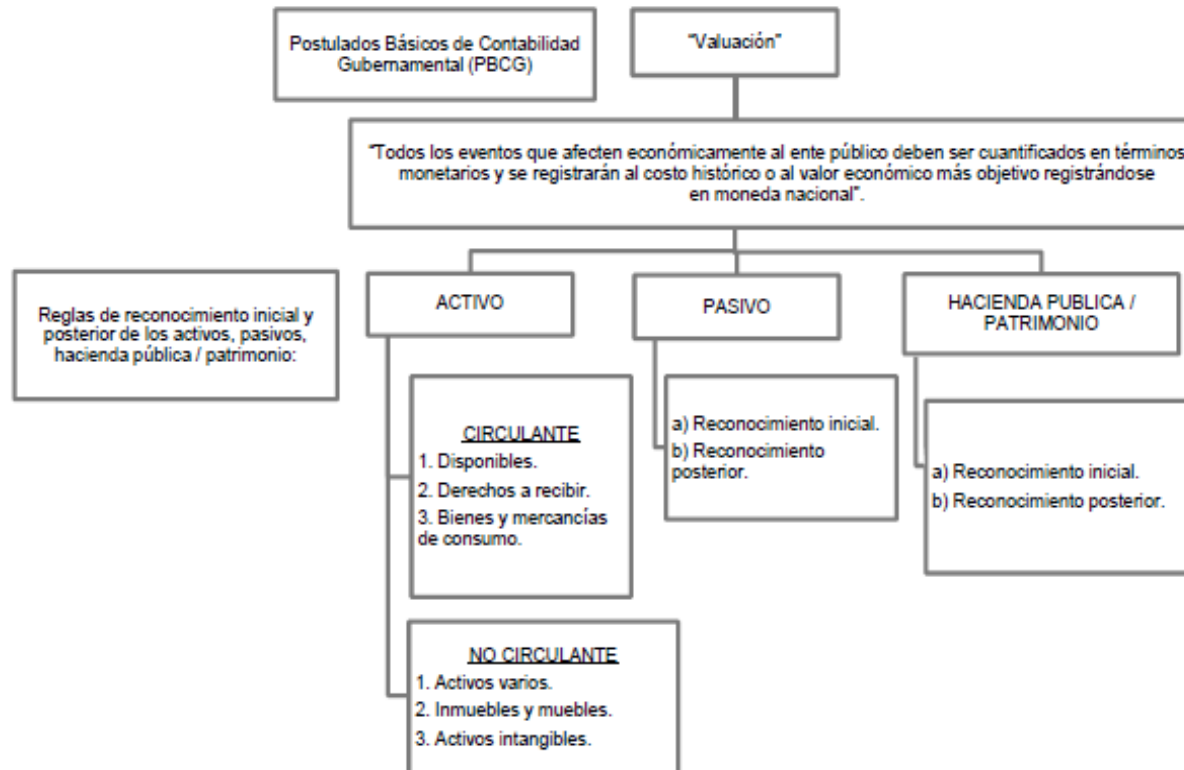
Postulados Básicos de Contabilidad Gubernamental (PBCG)

"Valuación"

"Todos los eventos que afecten económicamente al ente público deben ser cuantificados en términos monetarios y se registrarán al costo histórico o al valor económico más objetivo registrándose en moneda nacional".

Reglas de reconocimiento inicial y posterior de los activos, pasivos, hacienda pública / patrimonio:

ACTIVO

CIRCULANTE
1. Disponibles.
2. Derechos a recibir.
3. Bienes y mercancías de consumo.

NO CIRCULANTE
1. Activos varios.
2. Inmuebles y muebles.
3. Activos intangibles.

PASIVO

a) Reconocimiento inicial.
b) Reconocimiento posterior.

HACIENDA PUBLICA / PATRIMONIO

a) Reconocimiento inicial.
b) Reconocimiento posterior.